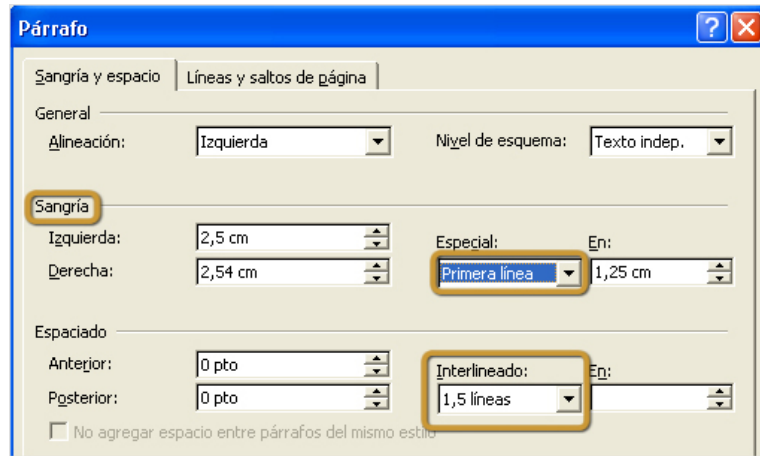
Párrafo

Sangría y espacio | Líneas y saltos de página

General

Alineación: Izquierda

Nivel de esquema: Texto indep.

Sangría

Izquierda: 2,5 cm

Derecha: 2,54 cm

Especial: Primera línea

En: 1,25 cm

Espaciado

Anterior: 0 pto

Posterior: 0 pto

Interlineado: 1,5 líneas

En:

No agregar espacio entre párrafos del mismo estilo